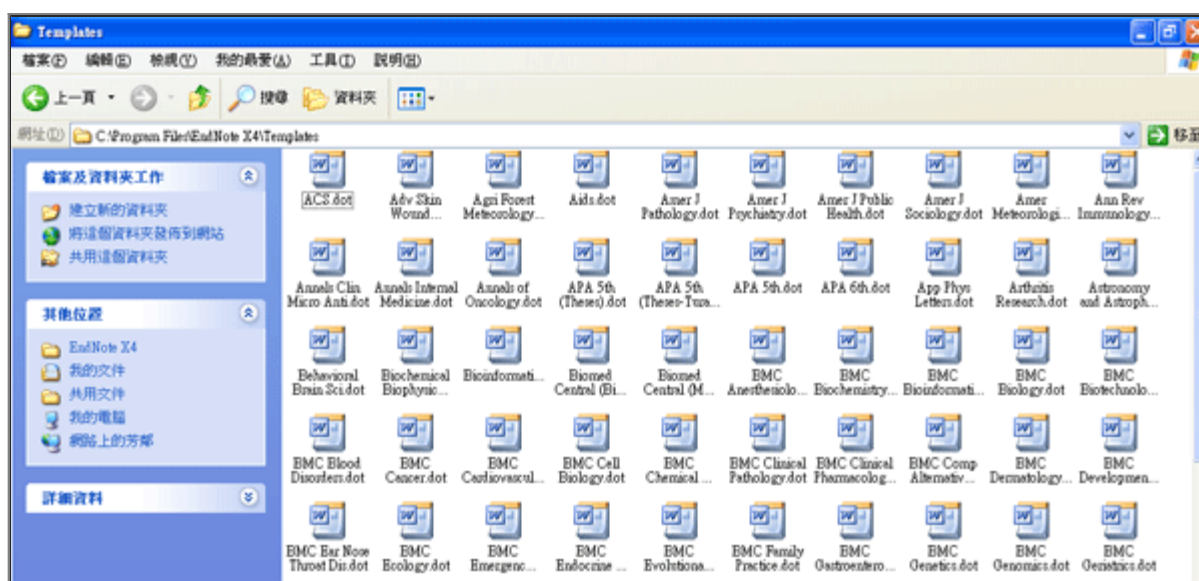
Templates

檔案(F) 編輯(E) 檢視(V) 我的最愛(A) 工具(T) 說明(H)

上一頁 搜尋 資料夾

網址(D) C:\Program Files\EndNote X4\Templates

移至

檔案及資料夾工作

建立新的資料夾
將這個資料夾發佈到網站
共用這個資料夾

其他位置

EndNote X4
我的文件
共用文件
我的電腦
網路上的芳鄰

詳細資料

ACS.dot
Adv Skin Wound...
Agri Forest Meteorology...
Aids.dot
Amer J Pathology.dot
Amer J Psychiatry.dot
Amer J Public Health.dot
Amer J Sociology.dot
Amer Meteorologi...
Ann Rev Immunology...
Annals Clin Micro Anti.dot
Annals Internal Medicine.dot
Annals of Oncology.dot
APA 5th (Theses).dot
APA 5th (Theses-Tura...
APA 5th.dot
APA 6th.dot
App Phys Letters.dot
Arthritis Research.dot
Astronomy and Astroph...
Behavioral Brain Sci.dot
Biochemical Biophysic...
Bioinformati...
Biomed Central (Bi...
Biomed Central (M...
BMC Anesthesiolo...
BMC Biochemistry...
BMC Bioinformati...
BMC Biology.dot
BMC Biotechnolo...
BMC Blood Disorders.dot
BMC Cancer.dot
BMC Cardiovascul...
BMC Cell Biology.dot
BMC Chemical ...
BMC Clinical Pathology.dot
BMC Clinical Pharmacolog...
BMC Comp Alternativ...
BMC Dermatology...
BMC Developmen...
BMC Ear Nose Throat Dis.dot
BMC Ecology.dot
BMC Emergenc...
BMC Endocrine ...
BMC Evolutiona...
BMC Family Practice.dot
BMC Gastroentero...
BMC Genetics.dot
BMC Genomics.dot
BMC Geriatrics.dot